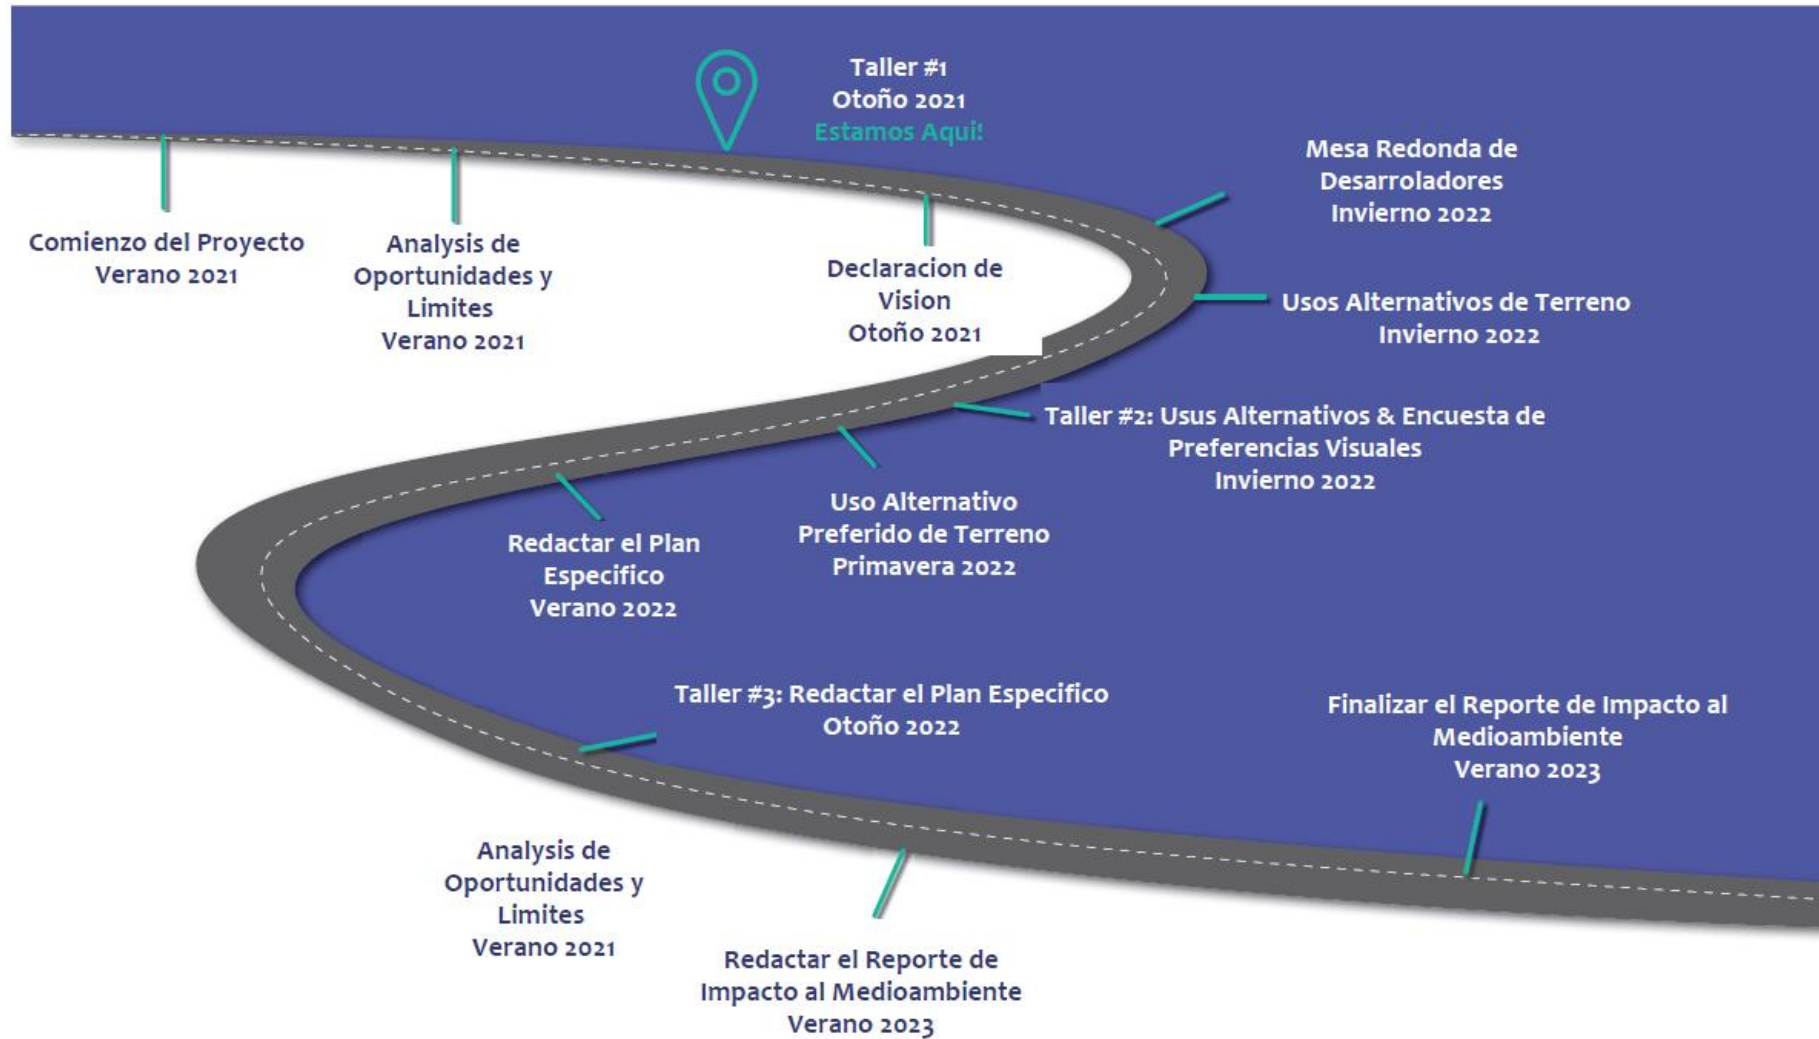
Taller #1
Otoño 2021
Estamos Aqui!

Mesa Redonda de Desarroladores
Invierno 2022

Comienzo del Proyecto
Verano 2021

Analysis de Oportunidades y Limites
Verano 2021

Declaracion de Vision
Otoño 2021

Usos Alternativos de Terreno
Invierno 2022

Taller #2: Usus Alternativos & Encuesta de Preferencias Visuales
Invierno 2022

Uso Alternativo Preferido de Terreno
Primavera 2022

Redactar el Plan Especifico
Verano 2022

Taller #3: Redactar el Plan Especifico
Otoño 2022

Finalizar el Reporte de Impacto al Medioambiente
Verano 2023

Analysis de Oportunidades y Limites
Verano 2021

Redactar el Reporte de Impacto al Medioambiente
Verano 2023